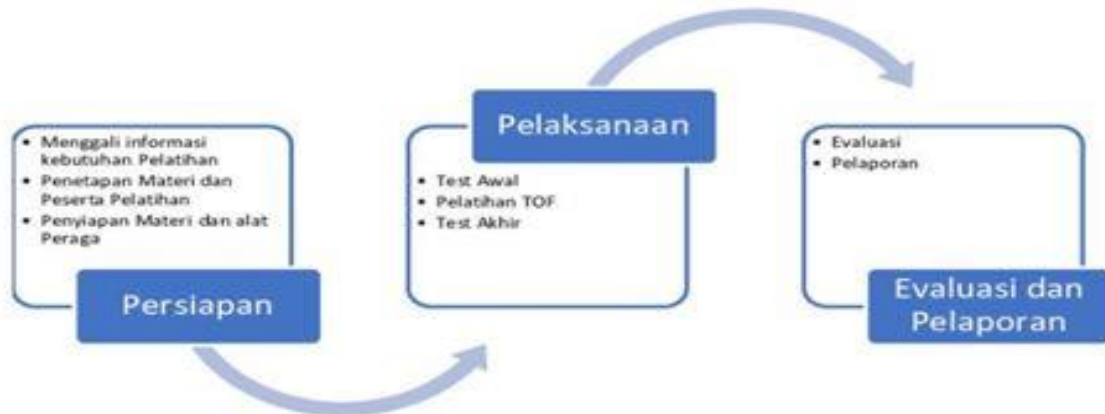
• Menggali informasi kebutuhan Pelatihan
• Penetapan Materi dan Peserta Pelatihan
• Penyiapan Materi dan alat Peraga

Persiapan

Pelaksanaan

• Test Awal
• Pelatihan TOF
• Test Akhir

• Evaluasi
• Pelaporan

Evaluasi dan Pelaporan